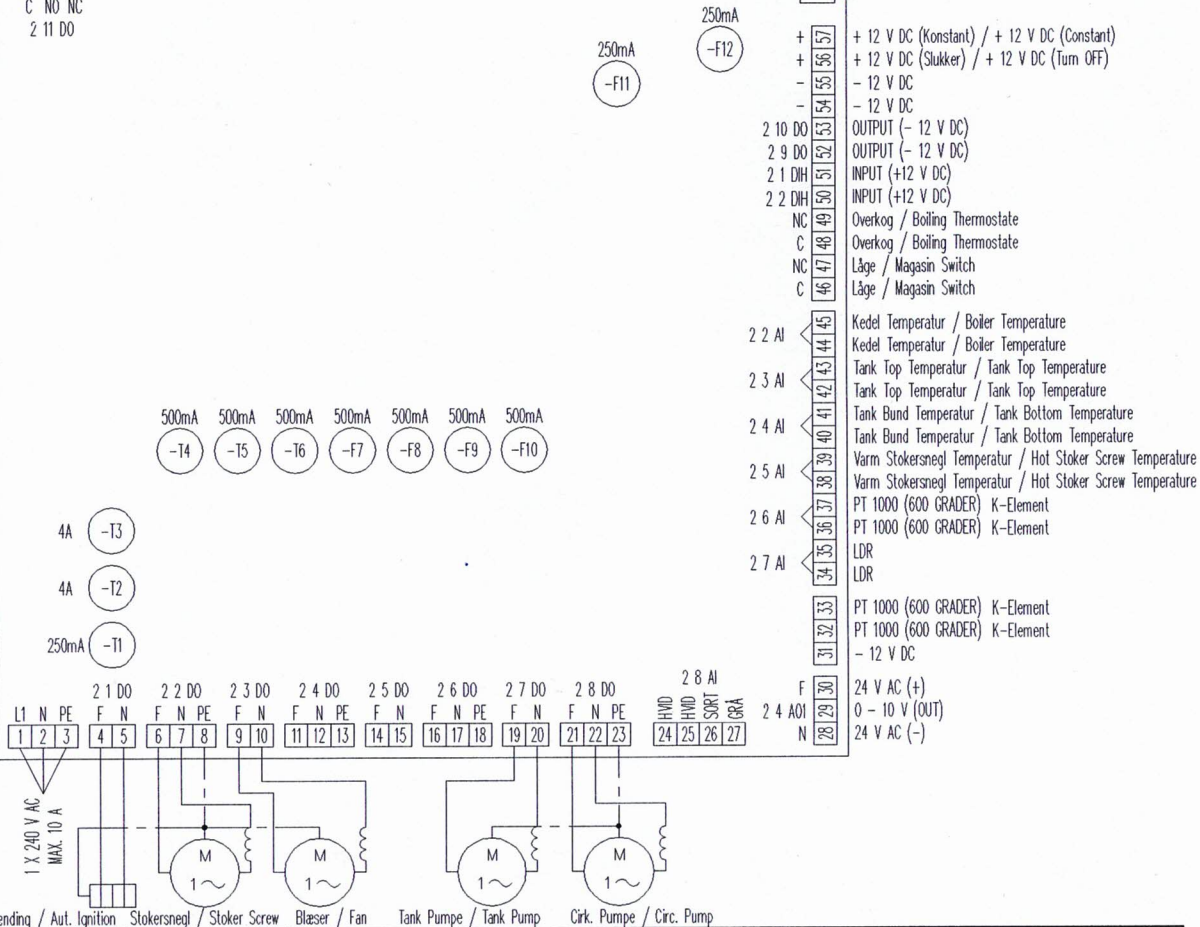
C NO NC
2 11 DO

250mA
-F12
250mA
-F11

+ 57 + 12 V DC (Konstant) / + 12 V DC (Constant)
+ 56 + 12 V DC (Slukker) / + 12 V DC (Turn OFF)
- 55 - 12 V DC
- 54 - 12 V DC
2 10 DO 53 OUTPUT (- 12 V DC)
2 9 DO 52 OUTPUT (- 12 V DC)
2 1 DIH 51 INPUT (+12 V DC)
2 2 DIH 50 INPUT (+12 V DC)
NC 49 Overkog / Boiling Thermostate
C 48 Overkog / Boiling Thermostate
NC 47 Låge / Magasin Switch
C 46 Låge / Magasin Switch
2 2 AI 45 Kedel Temperatur / Boiler Temperature
44 Kedel Temperatur / Boiler Temperature
2 3 AI 43 Tank Top Temperatur / Tank Top Temperature
42 Tank Top Temperatur / Tank Top Temperature
2 4 AI 41 Tank Bund Temperatur / Tank Bottom Temperature
40 Tank Bund Temperatur / Tank Bottom Temperature
2 5 AI 39 Varm Stokersnegl Temperatur / Hot Stoker Screw Temperature
38 Varm Stokersnegl Temperatur / Hot Stoker Screw Temperature
2 6 AI 37 PT 1000 (600 GRADER) K-Element
36 PT 1000 (600 GRADER) K-Element
2 7 AI 35 LDR
34 LDR
33 PT 1000 (600 GRADER) K-Element
32 PT 1000 (600 GRADER) K-Element
31 - 12 V DC
F 30 24 V AC (+)
2 4 AO1 29 0 - 10 V (OUT)
N 28 24 V AC (-)

500mA 500mA 500mA 500mA 500mA 500mA 500mA
-T4 -T5 -T6 -F7 -F8 -F9 -F10

4A -T3
4A -T2
250mA -T1

2 1 DO 2 2 DO 2 3 DO 2 4 DO 2 5 DO 2 6 DO 2 7 DO 2 8 DO 2 8 AI
L1 N PE F N F N PE F N F N PE F N F N PE F N F N PE HVID HVID SORT GRÅ
1 2 3 4 5 6 7 8 9 10 11 12 13 14 15 16 17 18 19 20 21 22 23 24 25 26 27

1 X 240 V AC
MAX. 10 A

M 1~ M 1~ M 1~ M 1~

ending / Aut. Ignition Stokersnegl / Stoker Screw Blæser / Fan Tank Pumpe / Tank Pump Cirk. Pumpe / Circ. Pump